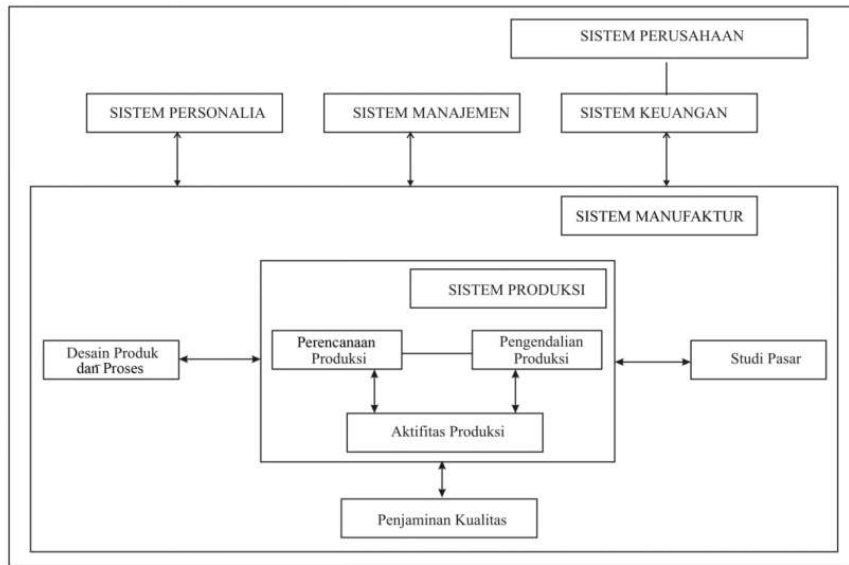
SISTEM PERUSAHAAN

SISTEM PERSONALIA

SISTEM MANAJEMEN

SISTEM KEUANGAN

SISTEM MANUFAKTUR

SISTEM PRODUKSI

Desain Produk dan Proses

Perencanaan Produksi

Pengendalian Produksi

Studi Pasar

Aktifitas Produksi

Penjaminan Kualitas